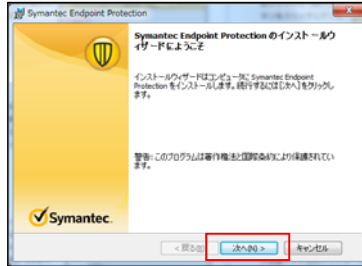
Symantec Endpoint Protection

Symantec Endpoint Protection のインストールウィザードにようこそ

インストールウィザードはコンピュータに Symantec Endpoint Protection をインストールします。続行するには [次へ] をクリックします。

警告: このプログラムは著作権法と国際条約により保護されています。

Symantec.

< 戻る(B)
次へ(N) >
キャンセル